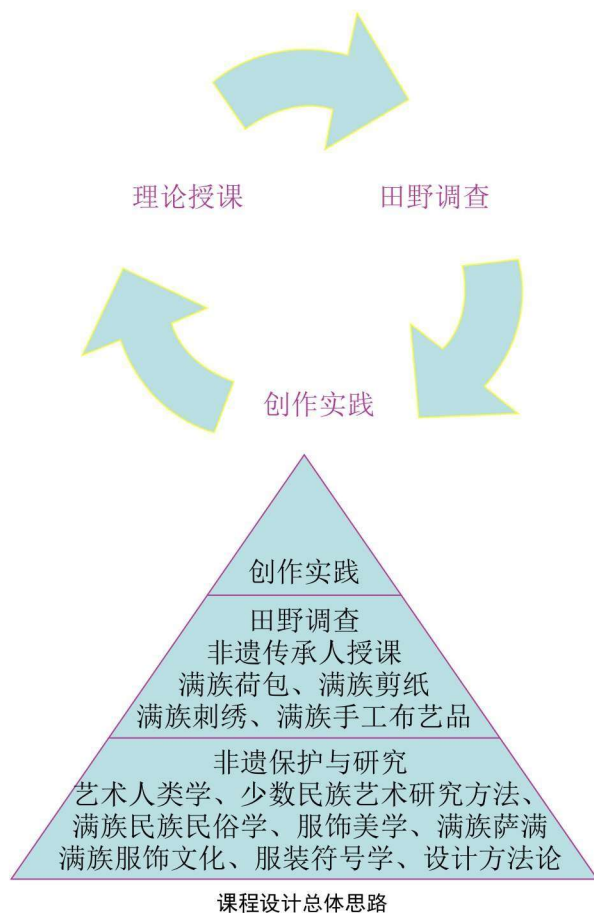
理论授课

田野调查

创作实践

创作实践

田野调查
非遗传承人授课
满族荷包、满族剪纸
满族刺绣、满族手工布艺品

非遗保护与研究
艺术人类学、少数民族艺术研究方法、
满族民族民俗学、服饰美学、满族萨满
满族服饰文化、服装符号学、设计方法论

课程设计总体思路